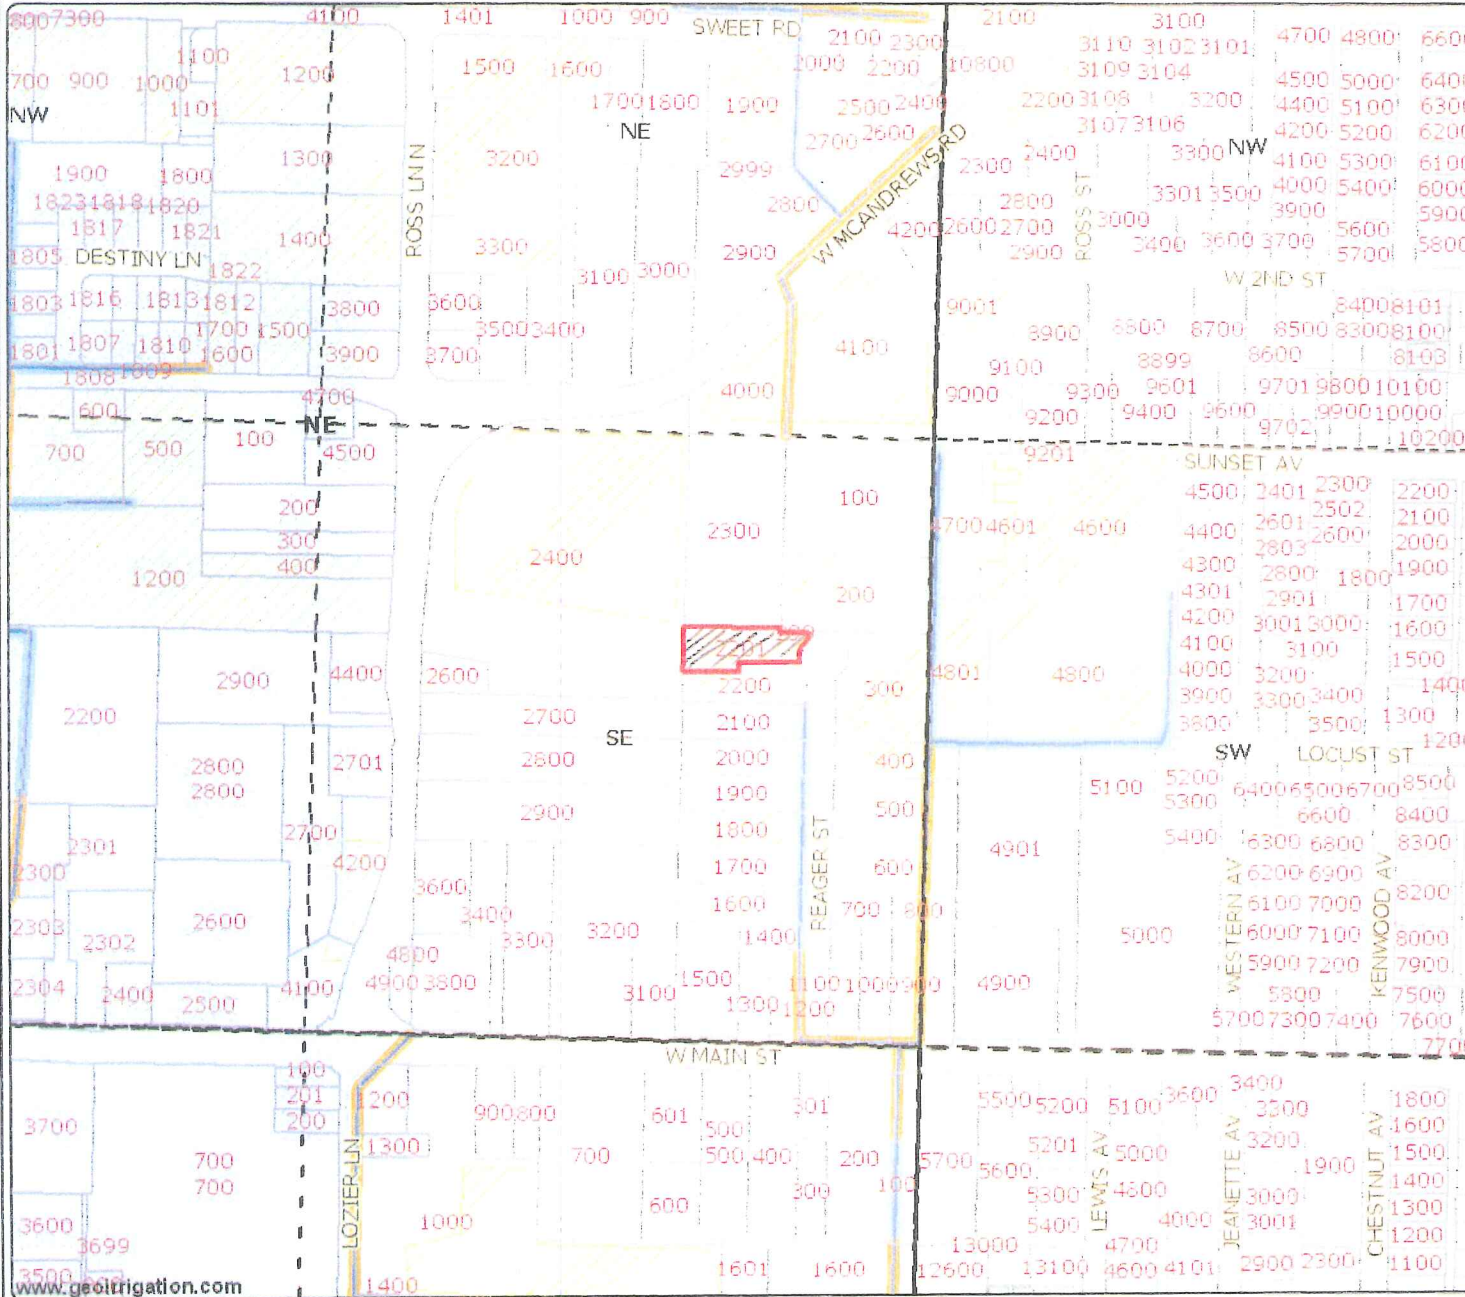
3007300 4100 1401 1000 900 SWEET RD 2100 2300 2100 3100 4700 4800 660

700 900 1000 1100 1101 1200 1500 1600 2000 2200 10800 3110 3102 3101 3109 3104 4500 5000 640

NW 1700 1800 1900 NE 2500 2400 2200 3108 3200 4400 5100 630

1300 3200 2700 2600 3107 3106 4200 5200 620

1900 1800 2999 W MCANDREWS RD 2300 2400 3300 NW 4100 5300 610

1823 1818 1820 2800 2800 3301 3500 4000 5400 600

1817 1821 ROSS LN N 4200 2600 2700 ROSS ST 3000 3900 5600 590

1805 DESTINY LN 1822 1400 3300 2900 2900 3400 3600 3700 5700 580

1803 1816 1813 1812 3800 3600 3100 3000 W 2ND ST

1801 1807 1810 1700 1500 3500 3400 9001 8400 8101

1600 3900 3700 4100 8900 8500 8700 8500 8300 8100

1808 1809 9100 8899 8600 8103

600 4700 4000 9000 9300 9601 9701 9800 10100

700 500 100 NE 4500 9200 9400 9600 9900 10000

9702 10200

9201 SUNSET AV

200 100 4500 2401 2300 2200

300 2300 4700 4601 4600 4400 2601 2502 2100

400 2400 2803 2600 2000

1200 200 4300 2800 1800 1900

4301 2901 1700

4200 3001 3000 1600

4100 3100 1500

2900 4400 2600 2200 300 4801 4800 4000 3200 140

2200 2700 2100 3900 3300 3400 1300

SE 3800 3500 120

2800 2701 2800 2000 400 SW LOCUST ST

2800 1900 500 5100 5200 6400 6500 6700 8500

2900 5300 6600 8400

2301 2700 1800 REAGER ST 5400 6300 6800 8300

2300 4200 1700 600 4901 6200 6900

3600 700 800 WESTERN AV 6100 7000 KENWOOD AV 8200

2303 2302 2600 3400 3300 3200 1600 5000 6000 7100 8000

1400 5900 7200 7900

2304 2400 2500 4100 4800 4900 3800 3100 1500 1100 1000 900 4900 5800 7500

1300 1200 5700 7300 7400 7600

W MAIN ST 770

100 3400 1800

201 200 900 800 601 301 5500 5200 5100 3600 3300 1600

3700 200 500 3200 1500

700 700 1300 700 500 400 200 5700 5600 5201 LEWIS AV 5000 JEANETTE AV 1900 CHESTNUT AV 1400

300 100 5300 4800 3000 1300

3600 LOZIER LN 1000 600 5400 4000 3001 1200

3699 13000 4700

3500 www.geoirrigation.com 1400 1601 1600 12600 13100 4600 4101 2900 2300 1100